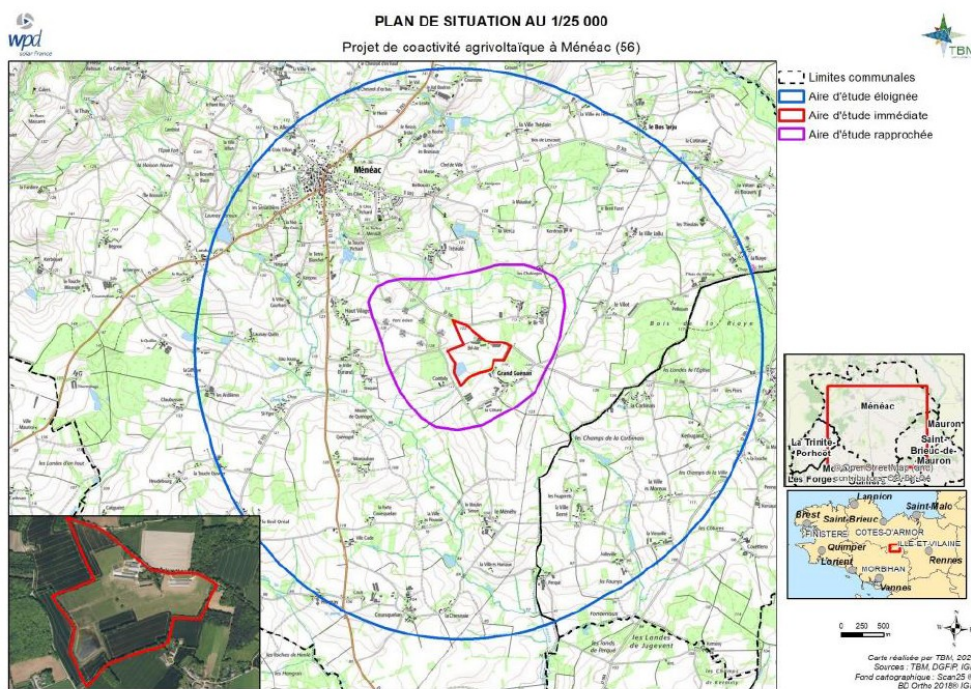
wpd solar France

PLAN DE SITUATION AU 1/25 000

Projet de coactivité agrivoltaïque à Ménéac (56)

TBM

Limites communales
Aire d'étude éloignée
Aire d'étude immédiate
Aire d'étude rapprochée

Ménéac

Grand Guéhéac

Bois de la Hayes

Les Landes de Jugevent

Ménéac
Mauron
La Trinité-Porhoët
Saint-Brieuc-de-Mauron
Les Forges
© OpenStreetMap (and) contributors, CC-BY-SA

Lannion
Brest
Saint-Brieuc
Saint-Malo
FINISTERE
COTES-D'ARMOR
Quimper
ILLE-ET-VILAINE
Lorient
Rennes
MORBIHAN
Vannes

0 250 500

Carte réalisée par TBM, 202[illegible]
Sources : TBM, DGFiP, IG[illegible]
Fond cartographique : Scan25 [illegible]
BD Ortho 2018® IG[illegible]